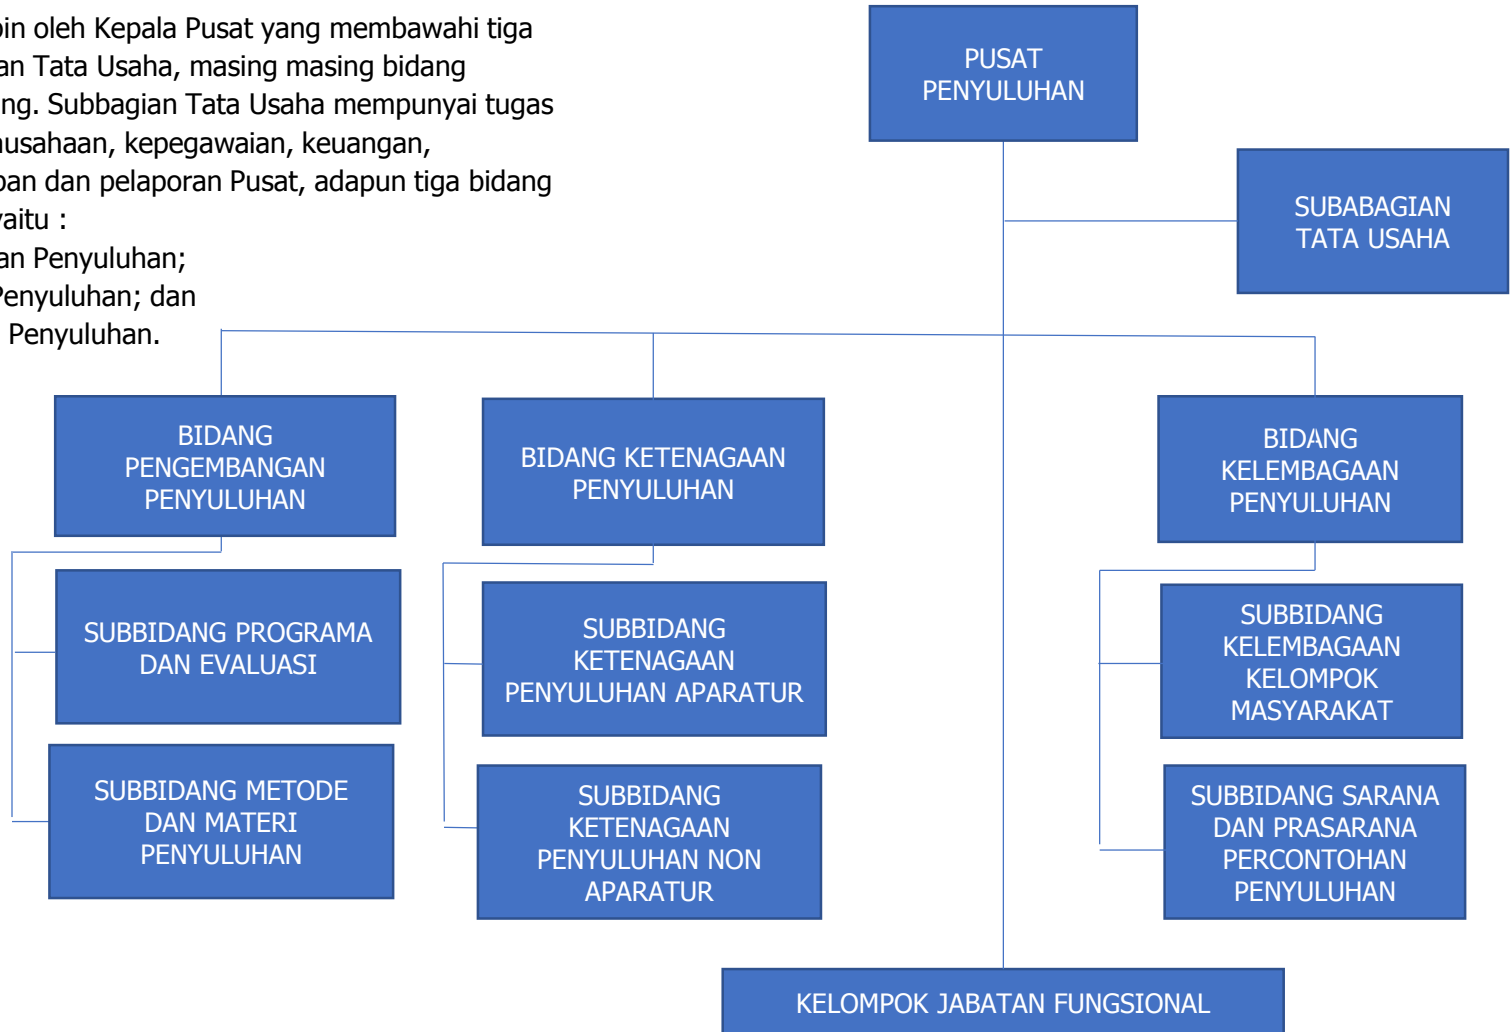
pin oleh Kepala Pusat yang membawahi tiga an Tata Usaha, masing masing bidang ng. Subbagian Tata Usaha mempunyai tugas usahaan, kepegawaian, keuangan, pan dan pelaporan Pusat, adapun tiga bidang aitu :
an Penyuluhan;
Penyuluhan; dan
Penyuluhan.

PUSAT PENYULUHAN

SUBABAGIAN TATA USAHA

BIDANG PENGEMBANGAN PENYULUHAN

BIDANG KETENAGAAN PENYULUHAN

BIDANG KELEMBAGAAN PENYULUHAN

SUBBIDANG PROGRAMA DAN EVALUASI

SUBBIDANG METODE DAN MATERI PENYULUHAN

SUBBIDANG KETENAGAAN PENYULUHAN APARATUR

SUBBIDANG KETENAGAAN PENYULUHAN NON APARATUR

SUBBIDANG KELEMBAGAAN KELOMPOK MASYARAKAT

SUBBIDANG SARANA DAN PRASARANA PERCONTOHAN PENYULUHAN

KELOMPOK JABATAN FUNGSIONAL